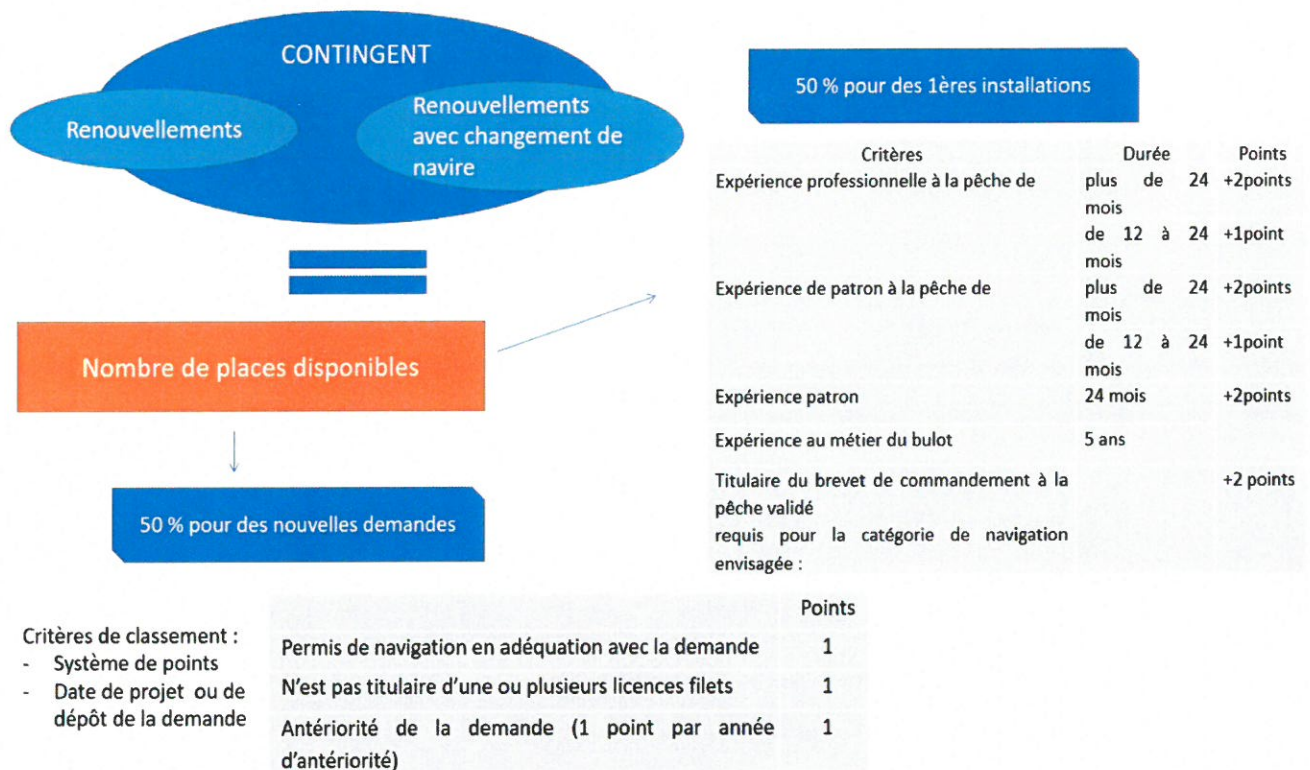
CONTINGENT

Renouvellements

Renouvellements avec changement de navire

Nombre de places disponibles

50 % pour des nouvelles demandes

50 % pour des 1ères installations

| Critères | Durée | Points |
|---|---|---|
| Expérience professionnelle à la pêche de | plus de 24 mois | +2points |
| | de 12 à 24 mois | +1point |
| Expérience de patron à la pêche de | plus de 24 mois | +2points |
| | de 12 à 24 mois | +1point |
| Expérience patron | 24 mois | +2points |
| Expérience au métier du bulot | 5 ans | |
| Titulaire du brevet de commandement à la pêche validé requis pour la catégorie de navigation envisagée : | | +2 points |

Critères de classement :
- Système de points
- Date de projet ou de dépôt de la demande

| | Points |
|---|---|
| Permis de navigation en adéquation avec la demande | 1 |
| N'est pas titulaire d'une ou plusieurs licences filets | 1 |
| Antériorité de la demande (1 point par année d'antériorité) | 1 |